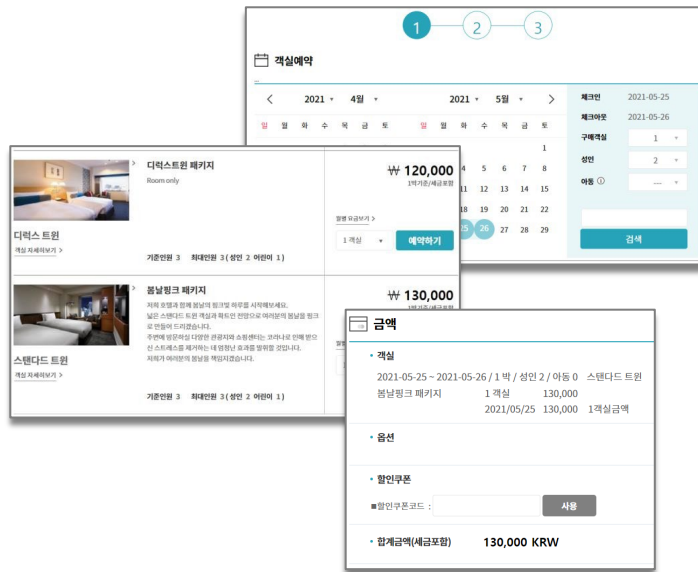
1 2 3

객실예약

2021 4월

2021 5월

일 월 화 수 목 금 토

일 월 화 수 목 금 토

1

6 7 8

12 13 14 15

19 20 21 22

25 26 27 28 29

체크인 2021-05-25

체크아웃 2021-05-26

구매객실 1

성인 2

아동 ----

검색

디럭스 트윈

객실 자세히보기 >

디럭스트윈 패키지

Room only

₩ 120,000

1박기준/세금포함

월별 요금보기 >

1 객실

예약하기

기준인원 3 최대인원 3 ( 성인 2 어린이 1 )

스탠다드 트윈

객실 자세히보기 >

봄날핑크 패키지

저희 호텔과 함께 봄날의 핑크빛 하루를 시작해보세요. 넓은 스탠다드 트윈 객실과 확트인 전망으로 여러분의 봄날을 핑크로 만들어 드리겠습니다. 주변에 방문하실 다양한 관광지와 쇼핑센터는 코라나로 인해 받으신 스트레스를 제거하는 데 엄청난 효과를 발휘할 것입니다. 저희가 여러분의 봄날을 책임지겠습니다.

₩ 130,000

기준인원 3 최대인원 3 ( 성인 2 어린이 1 )

금액

객실

2021-05-25 ~ 2021-05-26 / 1 박 / 성인 2 / 아동 0 스탠다드 트윈

봄날핑크 패키지 1 객실 130,000

2021/05/25 130,000 1객실금액

옵션

할인쿠폰

■할인쿠폰코드 : 사용

합계금액(세금포함) 130,000 KRW